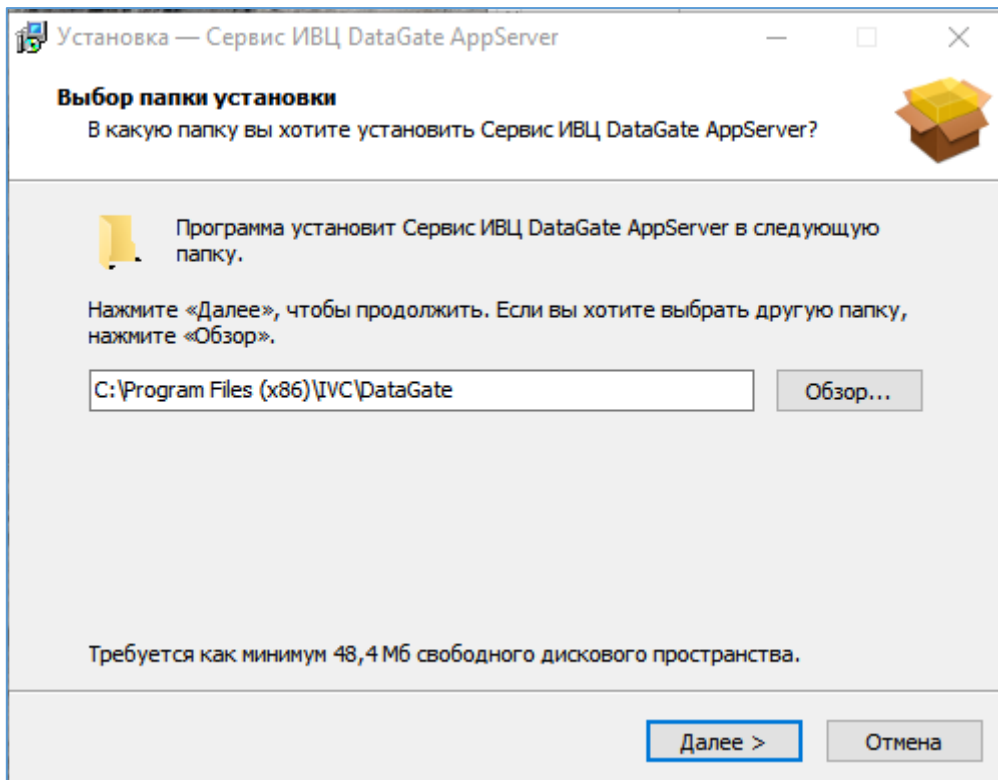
Установка — Сервис ИВЦ DataGate AppServer

Выбор папки установки
В какую папку вы хотите установить Сервис ИВЦ DataGate AppServer?

Программа установит Сервис ИВЦ DataGate AppServer в следующую папку.

Нажмите «Далее», чтобы продолжить. Если вы хотите выбрать другую папку, нажмите «Обзор».

C:\Program Files (x86)\IVC\DataGate

Обзор...

Требуется как минимум 48,4 Мб свободного дискового пространства.

Далее >

Отмена